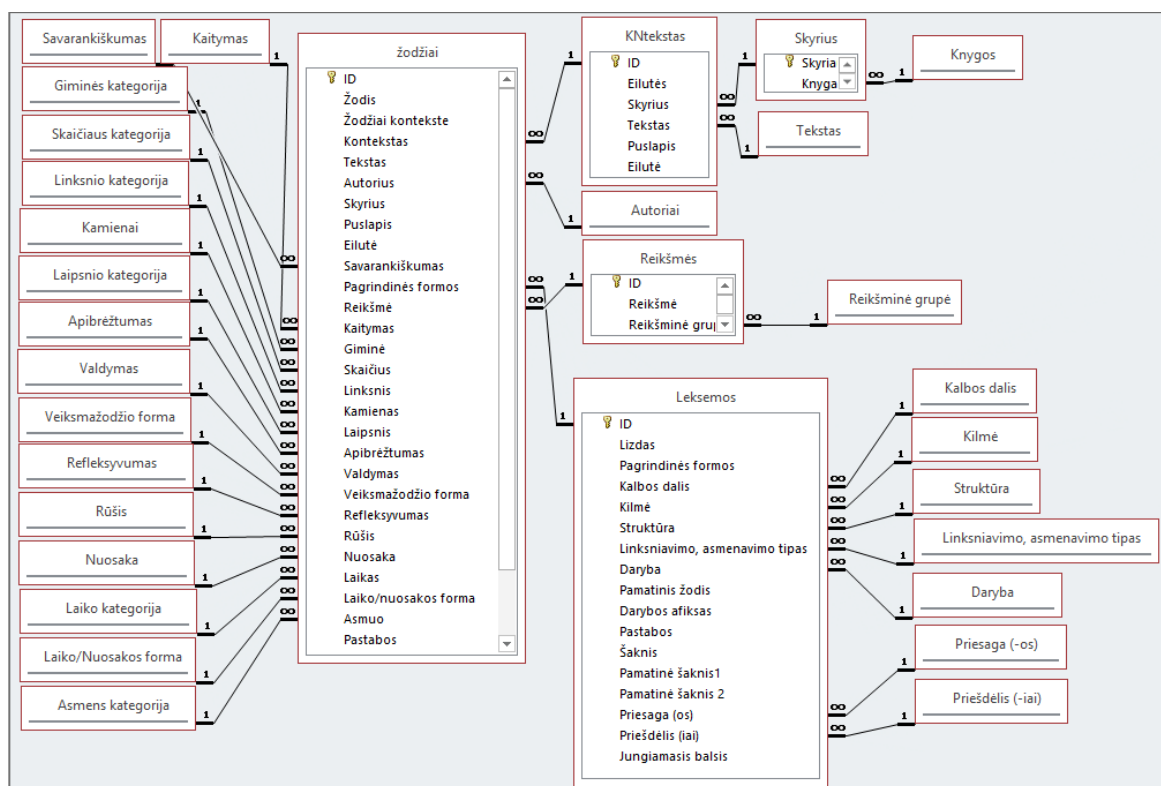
Savarankiškumas

Kaitymas

Giminės kategorija

Skaičiaus kategorija

Linksnio kategorija

Kamienai

Laipsnio kategorija

Apibrėžtumas

Valdymas

Veiksmažodžio forma

Refleksyvumas

Rūšis

Nuosaka

Laiko kategorija

Laiko/Nuosakos forma

Asmens kategorija

žodžiai
ID
Žodis
Žodžiai kontekste
Kontekstas
Tekstas
Autorius
Skyrius
Puslapis
Eilutė
Savarankiškumas
Pagrindinės formos
Reikšmė
Kaitymas
Giminė
Skaičius
Linksnis
Kamienas
Laipsnis
Apibrėžtumas
Valdymas
Veiksmažodžio forma
Refleksyvumas
Rūšis
Nuosaka
Laikas
Laiko/nuosakos forma
Asmuo
Pastabos

KNtekstas
ID
Eilutės
Skyrius
Tekstas
Puslapis
Eilutė

Skyrius
Skyria
Knyga

Knygos

Tekstas

Autoriai

Reikšmės
ID
Reikšmė
Reikšminė grup

Reikšminė grupė

Leksemos
ID
Lizdas
Pagrindinės formos
Kalbos dalis
Kilmė
Struktūra
Linksniavimo, asmenavimo tipas
Daryba
Pamatinis žodis
Darybos afiksas
Pastabos
Šaknis
Pamatinė šaknis1
Pamatinė šaknis 2
Priesaga (os)
Priešdelis (iai)
Jungiamasis balsis

Kalbos dalis

Kilmė

Struktūra

Linksniavimo, asmenavimo tipas

Daryba

Priesaga (-os)

Priešdelis (-iai)

1 1 1 1 1 1 1 1 1 1 1 1 1 1 1 1 1 1 1 1 1 1 1 1 1 1 1 1 1 1
∞ ∞ ∞ ∞ ∞ ∞ ∞ ∞ ∞ ∞ ∞ ∞ ∞ ∞ ∞ ∞ ∞ ∞ ∞ ∞ ∞ ∞ ∞ ∞ ∞ ∞ ∞ ∞ ∞ ∞